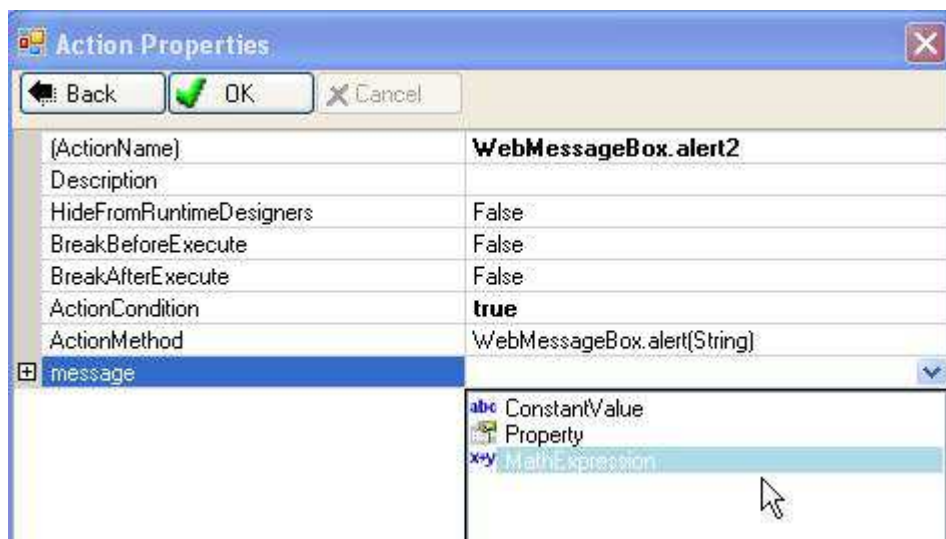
Action Properties

Back | OK | Cancel

| | |
|---|---|
| (ActionName) | WebMessageBox.alert2 |
| Description | |
| HideFromRuntimeDesigners | False |
| BreakBeforeExecute | False |
| BreakAfterExecute | False |
| ActionCondition | true |
| ActionMethod | WebMessageBox.alert(String) |
| message | |

abc ConstantValue
Property
x+y MathExpression